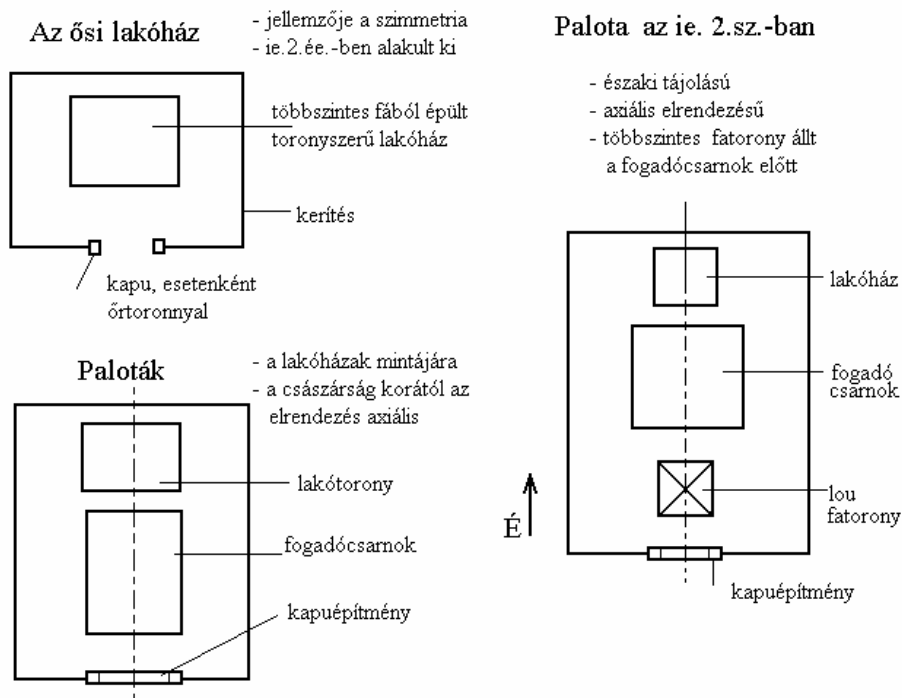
Az ősi lakóház

- jellemzője a szimmetria
- ie.2.ée.-ben alakult ki

többszintes fából épült toronyszerű lakóház

kerítés

kapu, esetenként őrtoronnyal

Paloták

- a lakóházak mintájára
- a császárság korától az elrendezés axiális

lakótorony

fogadócsarnok

kapuépítmény

Palota az ie. 2.sz.-ban

- északi tájolású
- axiális elrendezésű
- többszintes fatorony állt a fogadócsarnok előtt

lakóház

fogadó csarnok

lou fatorony

É

kapuépítmény